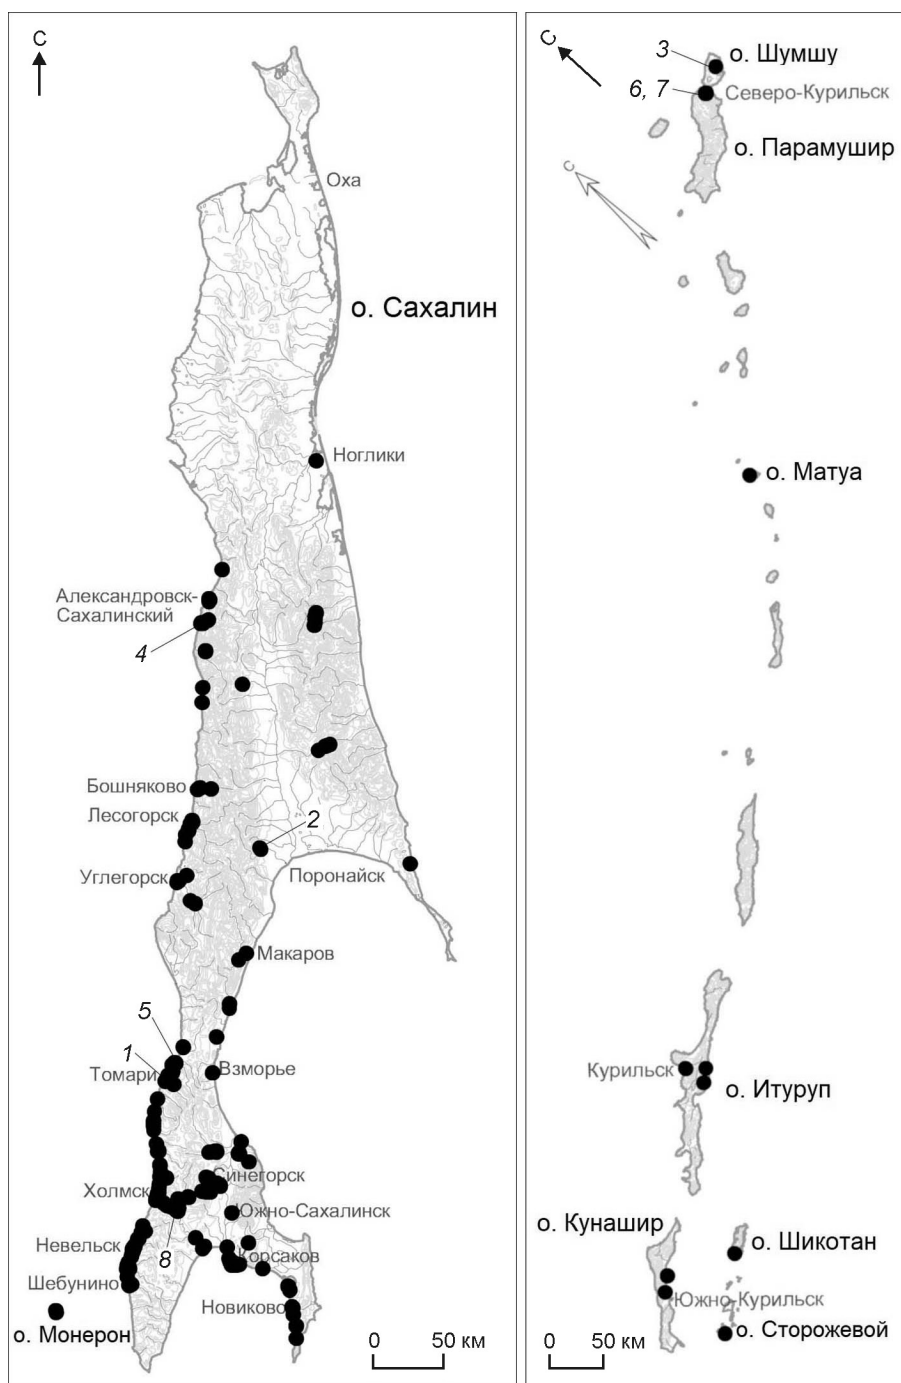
С

Оха

о. Сахалин

Ноглики

Александровск-Сахалинский

4

Бошняково

Лесогорск

2

Углегорск

Поронайск

Макаров

5

1

Томари

Взморье

Синегорск

Холмск

Южно-Сахалинск

Невельск

8

Корсаков

Шебунино

Новиково

о. Монерон

0 50 км

С

3

о. Шумшу

6, 7

Северо-Курильск

о. Парамушир

С

о. Матуа

Курильск

о. Итуруп

о. Кунашир

о. Шикотан

Южно-Курильск

0 50 км

о. Сторожевой